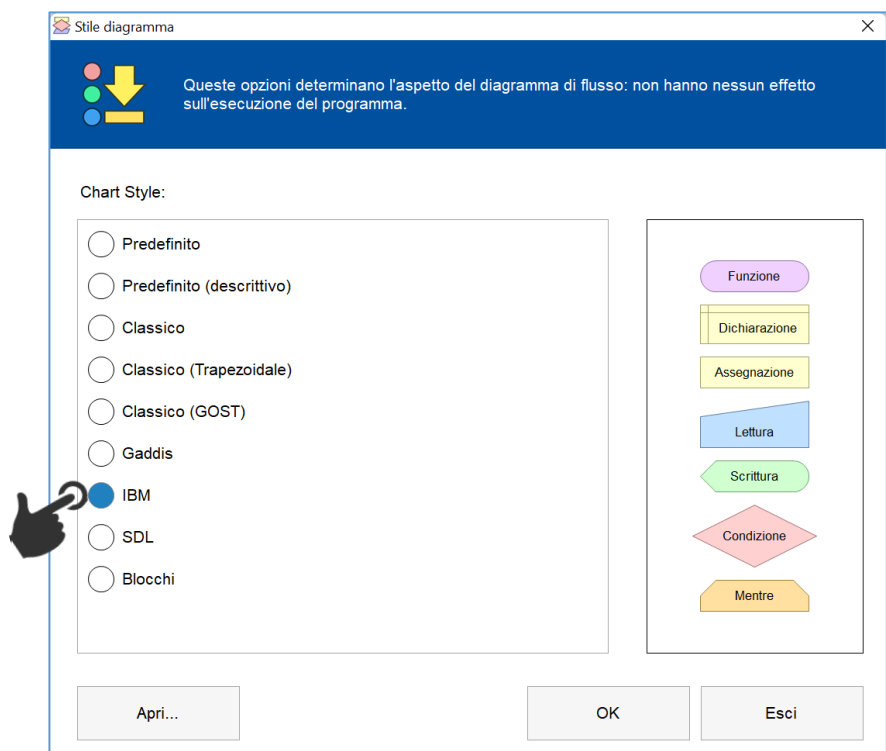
Stile diagramma

×

Queste opzioni determinano l'aspetto del diagramma di flusso: non hanno nessun effetto sull'esecuzione del programma.

Chart Style:

Predefinito
Predefinito (descrittivo)
Classico
Classico (Trapezoidale)
Classico (GOST)
Gaddis
IBM
SDL
Blocchi

Funzione
Dichiarazione
Assegnazione
Lettura
Scrittura
Condizione
Mentre

Apri...

OK

Esci